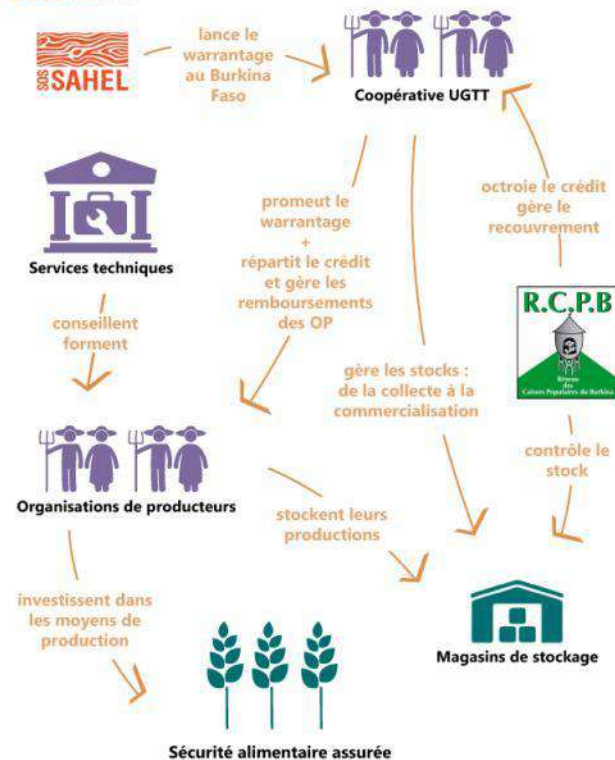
SOS SAHEL

lance le warrantage au Burkina Faso

Coopérative UGTT

Services techniques

promeut le warrantage + répartit le crédit et gère les remboursements des OP

octroie le crédit gère le recouvrement

R.C.P.B

Réseau des Caisses Populaires du Burkina

conseillent forment

gère les stocks : de la collecte à la commercialisation

contrôle le stock

Organisations de producteurs

stockent leurs productions

investissent dans les moyens de production

Magasins de stockage

Sécurité alimentaire assurée